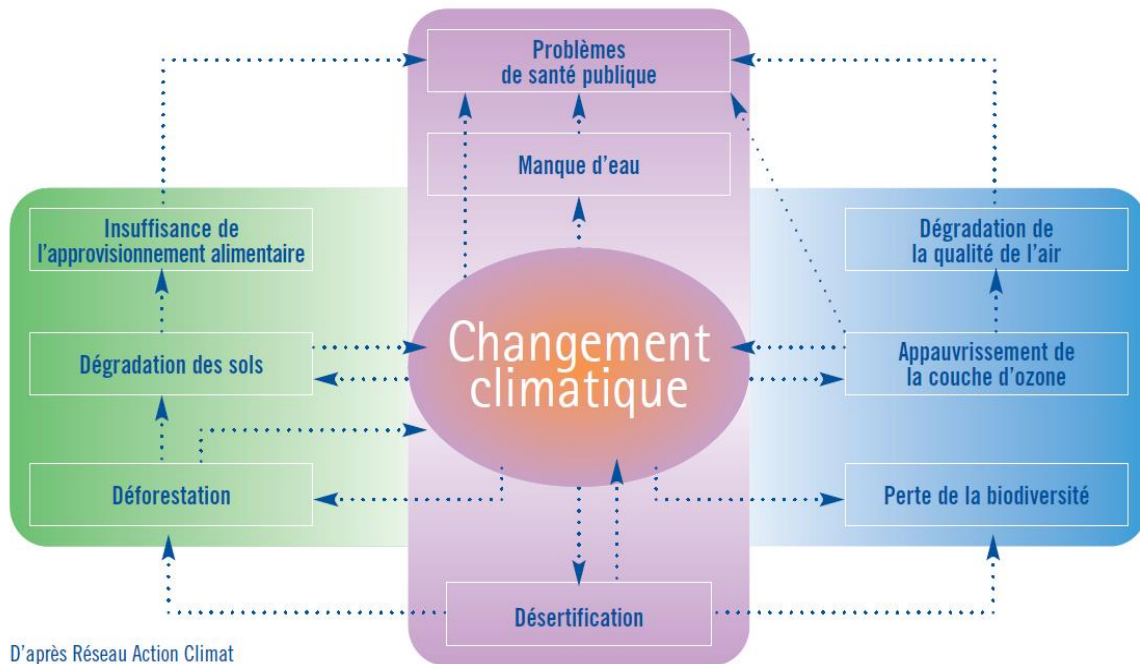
Problèmes de santé publique

Manque d'eau

Insuffisance de l'approvisionnement alimentaire

Dégradation de la qualité de l'air

Changement climatique

Dégradation des sols

Appauvrissement de la couche d'ozone

Déforestation

Perte de la biodiversité

Désertification

D'après Réseau Action Climat